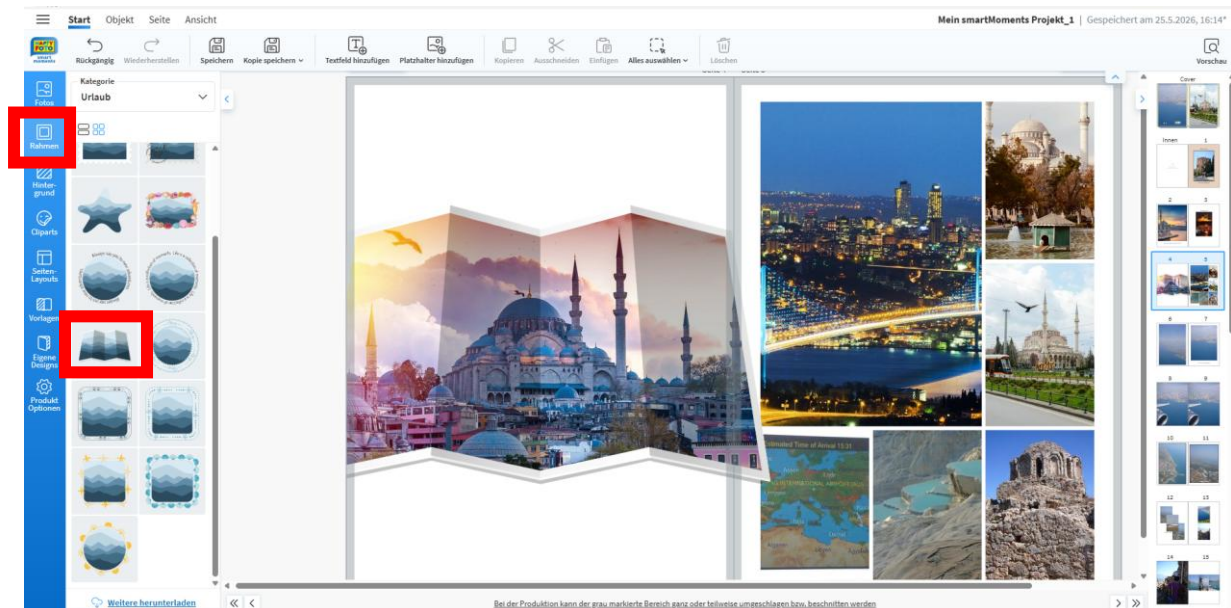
Start Objekt Seite Ansicht

Mein smartMoments Projekt_1 | Gespeichert am 25.5.2026, 16:14*

Rückgängig Wiederherstellen Speichern Kopie speichern Textfeld hinzufügen Platzhalter hinzufügen Kopieren Ausschneiden Einfügen Alles auswählen Löschen

Vorschau

Fotos

Rahmen

Hintergrund

Cliparts

Seiten-Layouts

Vorlagen

Eigene Designs

Produkt Optionen

Kategorie

Urlaub

Cover

Innen 1

2 3

4 5

6 7

8 9

10 11

12 13

14 15

Weitere herunterladen

Bei der Produktion kann der grau markierte Bereich ganz oder teilweise umgeschlagen bzw. beschnitten werden